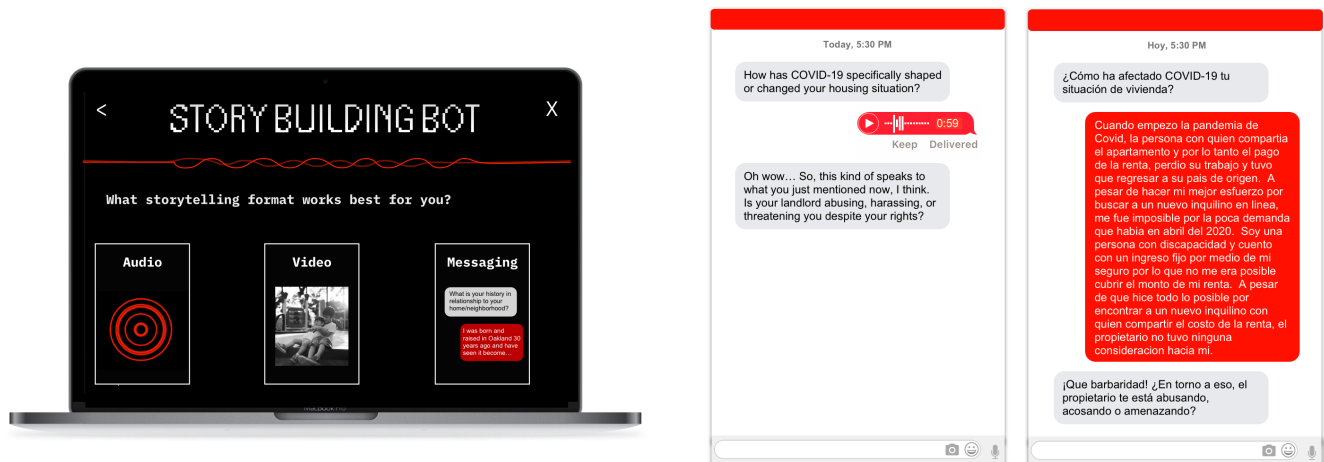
<

STORY BUILDING BOT

X

What storytelling format works best for you?

Audio

Video

Messaging

What is your history in relationship to your home/neighborhood?

I was born and raised in Oakland 30 years ago and have seen it become...

MacBook Pro

Today, 5:30 PM

How has COVID-19 specifically shaped or changed your housing situation?

0:59

Keep Delivered

Oh wow… So, this kind of speaks to what you just mentioned now, I think. Is your landlord abusing, harassing, or threatening you despite your rights?

Hoy, 5:30 PM

¿Cómo ha afectado COVID-19 tu situación de vivienda?

Cuando empezo la pandemia de Covid, la persona con quien compartia el apartamento y por lo tanto el pago de la renta, perdio su trabajo y tuvo que regresar a su pais de origen. A pesar de hacer mi mejor esfuerzo por buscar a un nuevo inquilino en linea, me fue imposible por la poca demanda que habia en abril del 2020. Soy una persona con discapacidad y cuento con un ingreso fijo por medio de mi seguro por lo que no me era posible cubrir el monto de mi renta. A pesar de que hice todo lo posible por encontrar a un nuevo inquilino con quien compartir el costo de la renta, el propietario no tuvo ninguna consideracion hacia mi.

¡Que barbaridad! ¿En torno a eso, el propietario te está abusando, acosando o amenazando?